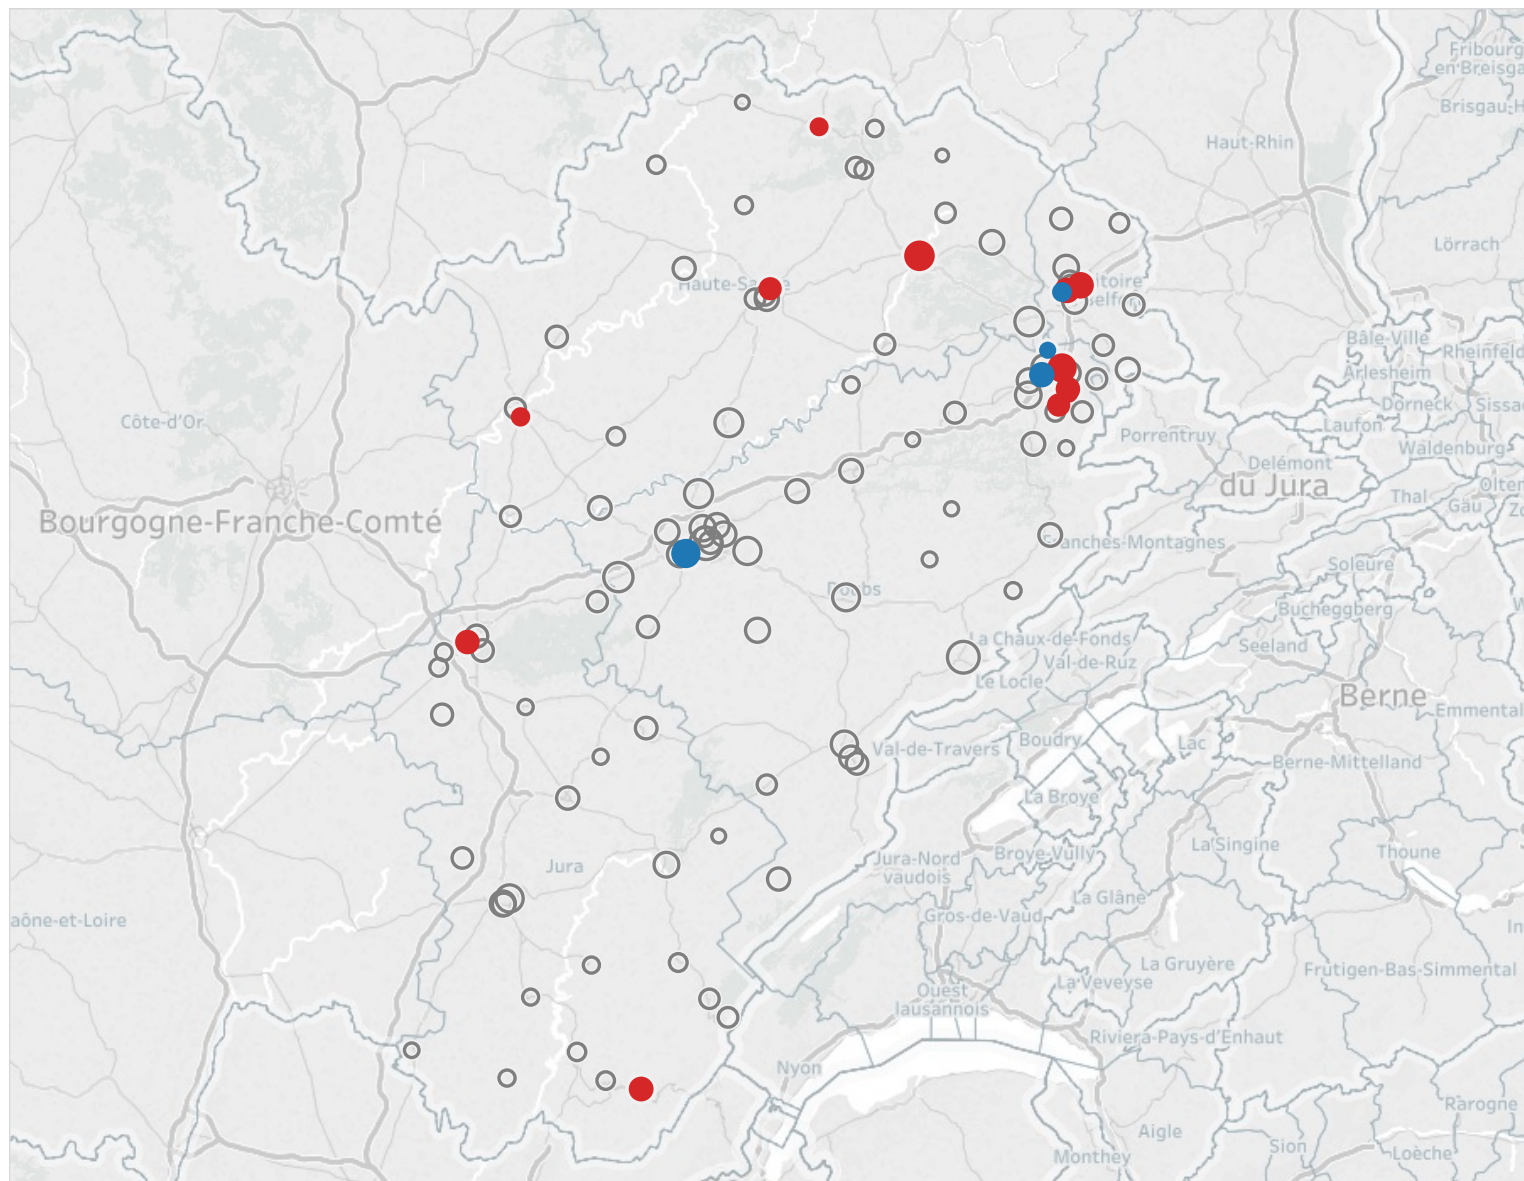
Fribourg
en Breisga
Brisgau-H
Haut-Rhin
Lörrach
Haute-Sa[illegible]e
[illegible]itoire
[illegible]elfo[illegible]
Bâle-Ville
Rheinfeld
Arlesheim
Côte-d'Or
Dorneck
Sissac
Laufon
Porrentruy
Waldenburg
Delémont
du Jura
Thal
Olten
Gäu
Bourgogne-Franche-Comté
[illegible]anches-Montagnes
Soleure
Doubs
Bucheggberg
La Chaux-de-Fonds
Seeland
Val-de-Ruz
Le Locle
Berne
Emmental
Val-de-Travers
Boudry
Lac
Berne-Mittelland
La Broye
La Singine
Broye-Vully
Thoune
Jura-Nord vaudois
Jura
La Glâne
aône-et-Loire
Gros-de-Vaud
La Gruyère
Frutigen-Bas-Simmental
In
Ouest lausannois
La Veveyse
Riviera-Pays-d'Enhaut
Nyon
Rarogne
Aigle
Sion
Monthey
Loèche